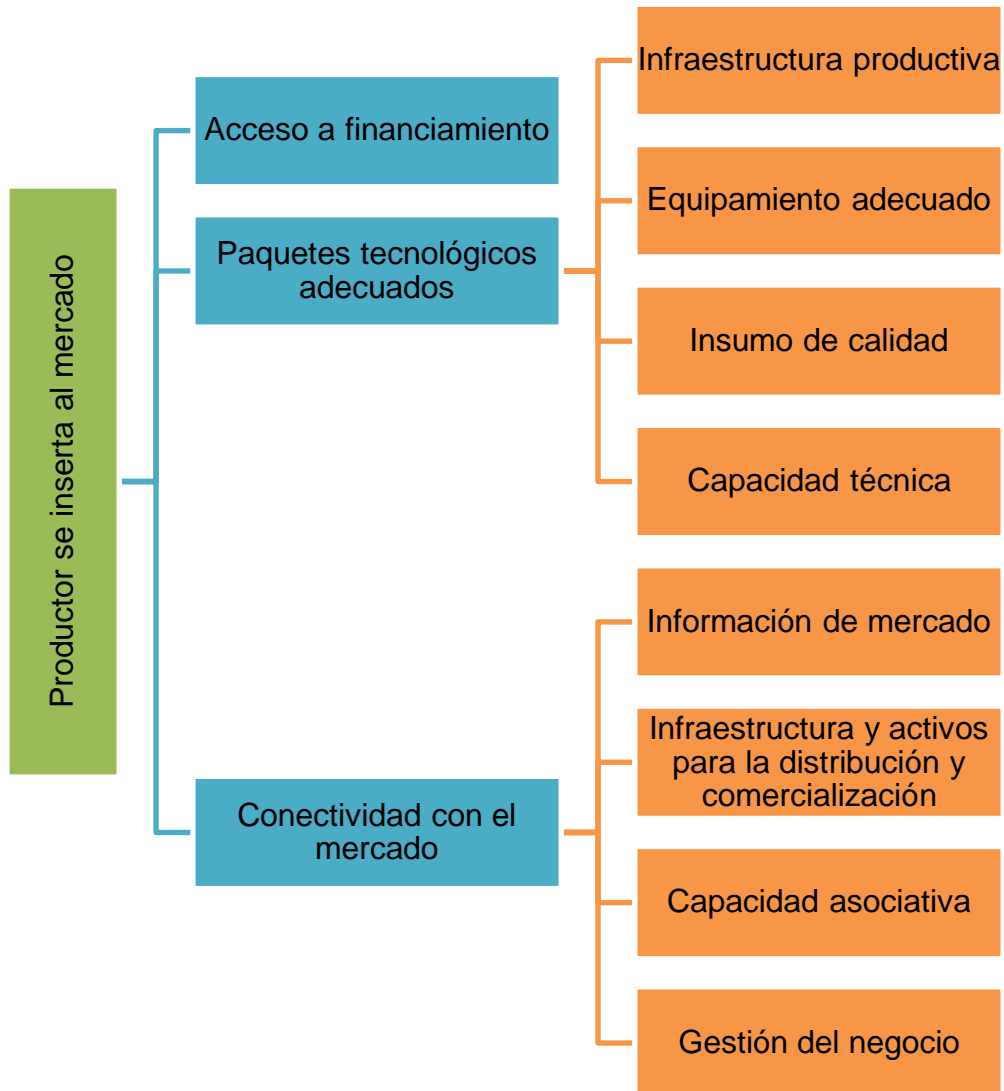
Productor se inserta al mercado

Acceso a financiamiento

Paquetes tecnológicos adecuados

Conectividad con el mercado

Infraestructura productiva

Equipamiento adecuado

Insumo de calidad

Capacidad técnica

Información de mercado

Infraestructura y activos para la distribución y comercialización

Capacidad asociativa

Gestión del negocio